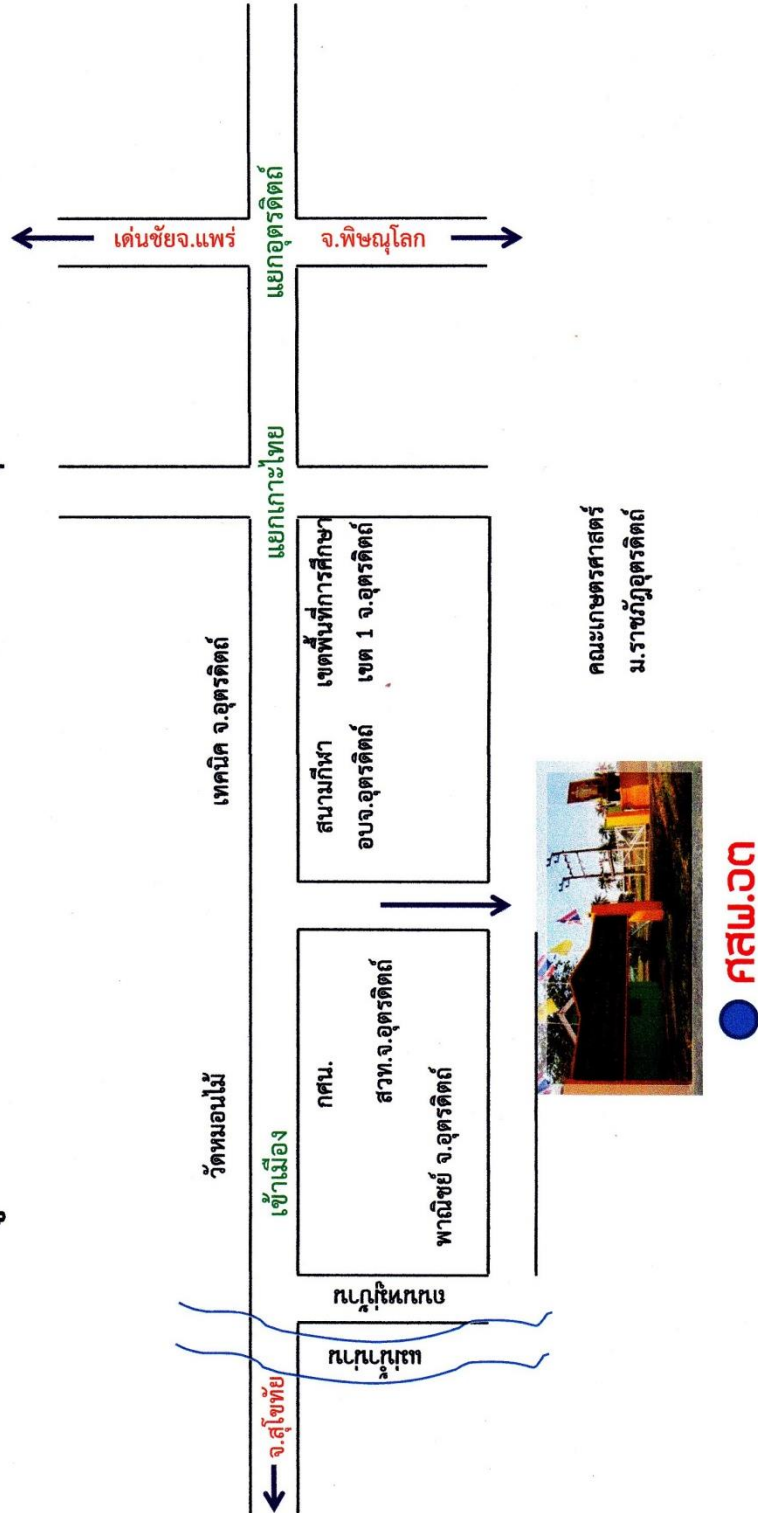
เด่นชัยจ.แพร่

จ.พิษณุโลก

แยกอุตรดิตถ์

แยกเกาะไทย

เทคนิค จ.อุตรดิตถ์

สนามกีฬา อบจ.อุตรดิตถ์

เขตพื้นที่การศึกษา เขต 1 จ.อุตรดิตถ์

คณะเกษตรศาสตร์ ม.ราชภัฏอุตรดิตถ์

วัดหมอนไม้

เข้าเมือง

กศน.

สวท.จ.อุตรดิตถ์

พาณิชย์ จ.อุตรดิตถ์

แม่น้ำน่าน

แม่น้ำน่าน

จ.สุโขทัย

ศสพ.อต